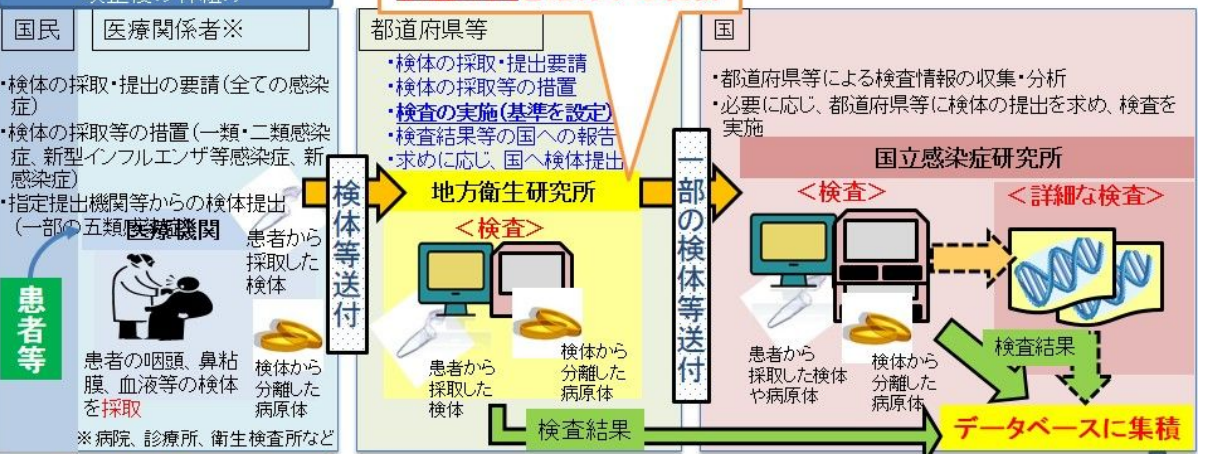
国民　医療関係者※

・検体の採取・提出の要請（全ての感染症）
・検体の採取等の措置（一類・二類感染症、新型インフルエンザ等感染症、新感染症）
・指定提出機関等からの検体提出（一部の五類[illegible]

医療機関

患者から採取した検体

検体から分離した病原体

患者等

患者の咽頭、鼻粘膜、血液等の検体を採取

※病院、診療所、衛生検査所など

検体等送付

都道府県等

・検体の採取・提出要請
・検体の採取等の措置
・検査の実施（基準を設定）
・検査結果等の国への報告
・求めに応じ、国へ検体提出

地方衛生研究所

＜検査＞

患者から採取した検体

検体から分離した病原体

検査結果

一部の検体等送付

国

・都道府県等による検査情報の収集・分析
・必要に応じ、都道府県等に検体の提出を求め、検査を実施

国立感染症研究所

＜検査＞

＜詳細な検査＞

患者から採取した検体や病原体

検体から分離した病原体

検査結果

データベースに集積